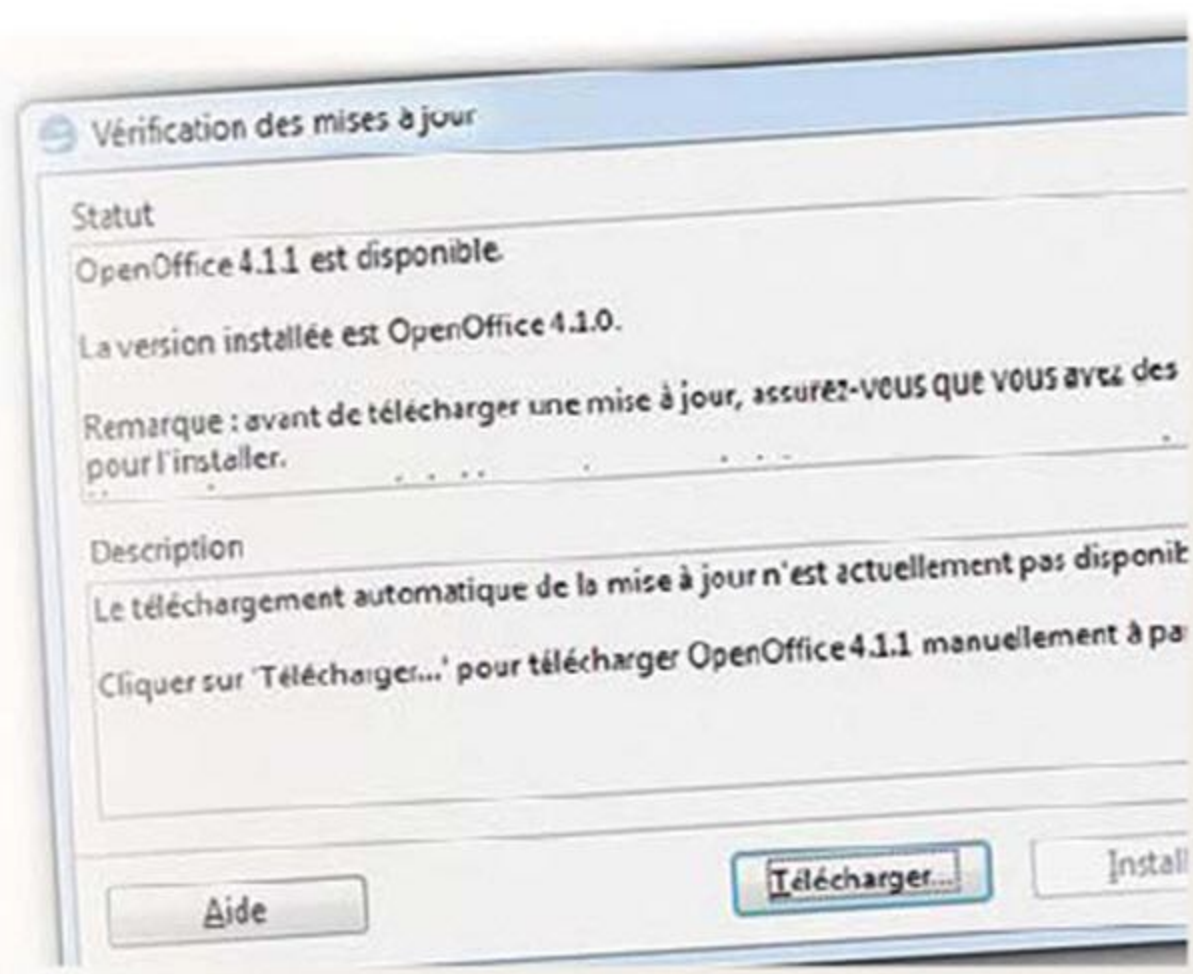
Vérification des mises à jour

Statut

OpenOffice 4.1.1 est disponible.

La version installée est OpenOffice 4.1.0.

Remarque : avant de télécharger une mise à jour, assurez-vous que vous avez des

pour l'installer.

Description

Le téléchargement automatique de la mise à jour n'est actuellement pas disponib

Cliquer sur 'Télécharger...' pour télécharger OpenOffice 4.1.1 manuellement à pa

Aide

Télécharger...

Install